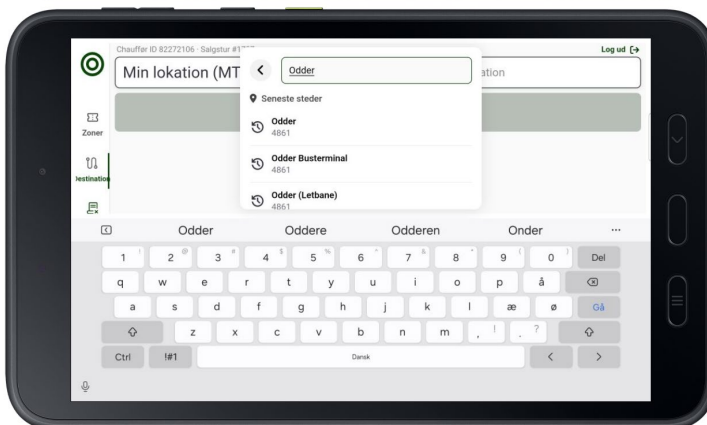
Chauffør ID 82272106 · Salgstur #1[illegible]

Log ud

Min lokation (MT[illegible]

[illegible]ation

Odder

Seneste steder

Odder
4861

Odder Busterminal
4861

Odder (Letbane)
4861

Zoner

Destination

Odder Oddere Odderen Onder ···

1 2 3 4 5 6 7 8 9 0 Del

q w e r t y u i o p å

a s d f g h j k l æ ø Gå

z x c v b n m , .

Ctrl !#1 Dansk < >